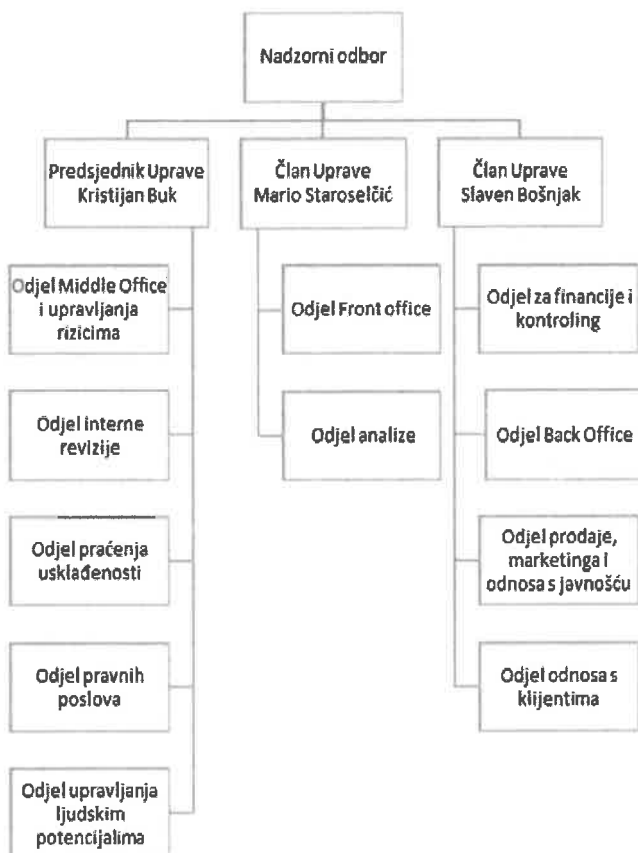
Nadzorni odbor

Predsjednik Uprave Kristijan Buk

Član Uprave Mario Staroselčić

Član Uprave Slaven Bošnjak

Odjel Middle Office i upravljanja rizicima

Odjel interne revizije

Odjel praćenja usklađenosti

Odjel pravnih poslova

Odjel upravljanja ljudskim potencijalima

Odjel Front office

Odjel analize

Odjel za financije i kontroling

Odjel Back Office

Odjel prodaje, marketinga i odnosa s javnošću

Odjel odnosa s klijentima